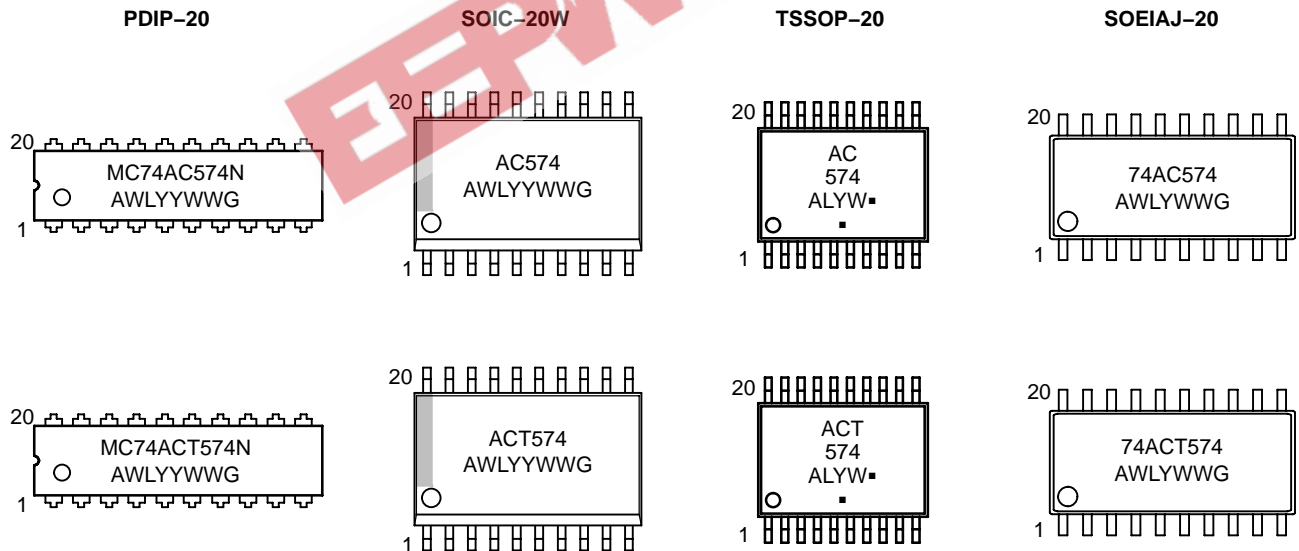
PDIP−20

20
MC74AC574N
AWLYYWWG
1

20
MC74ACT574N
AWLYYWWG
1

SOIC−20W

20
AC574
AWLYYWWG
1

20
ACT574
AWLYYWWG
1

TSSOP−20

20
AC
574
ALYW▪
▪
1

20
ACT
574
ALYW▪
▪
1

SOEIAJ−20

20
74AC574
AWLYWWG
1

20
74ACT574
AWLYWWG
1